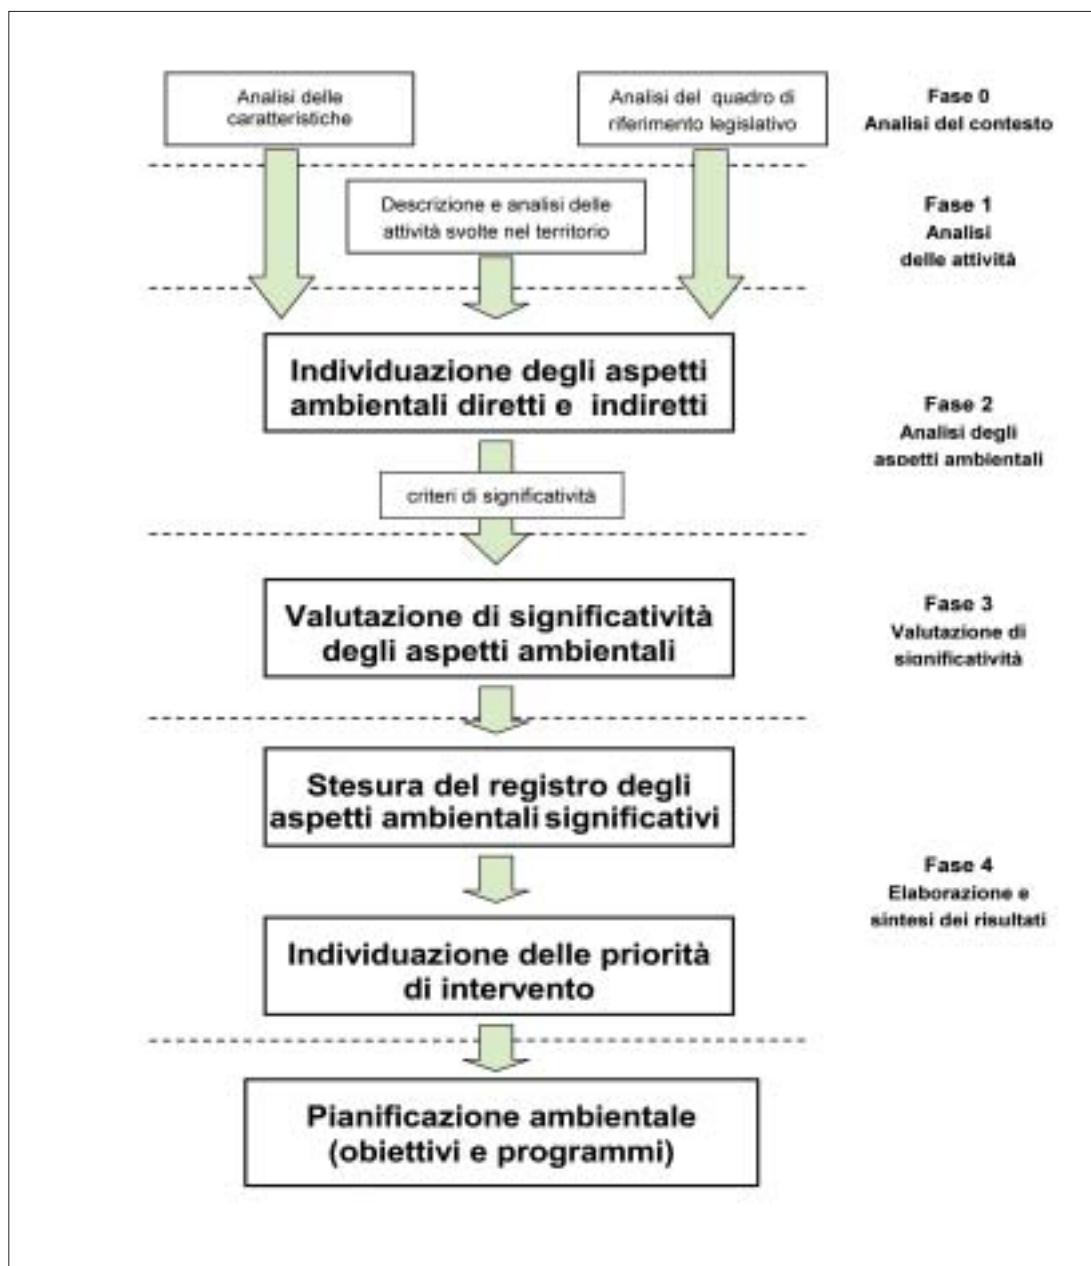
Analisi delle caratteristiche

Analisi del quadro di riferimento legislativo

Fase 0
Analisi del contesto

Descrizione e analisi delle attività svolte nel territorio

Fase 1
Analisi delle attività

Individuazione degli aspetti ambientali diretti e indiretti

Fase 2
Analisi degli aspetti ambientali

criteri di significatività

Valutazione di significatività degli aspetti ambientali

Fase 3
Valutazione di significatività

Stesura del registro degli aspetti ambientali significativi

Fase 4
Elaborazione e sintesi dei risultati

Individuazione delle priorità di intervento

Pianificazione ambientale (obiettivi e programmi)